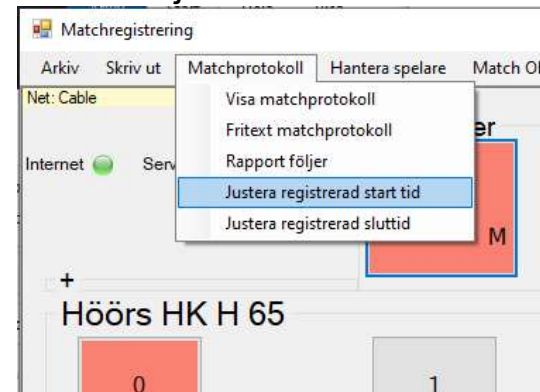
Matchregistrering

Arkiv Skriv ut Matchprotokoll Hantera spelare Match Ol

Net: Cable

Visa matchprotokoll
Fritext matchprotokoll
Rapport följer
Justera registrerad start tid
Justera registrerad sluttid

Internet Serv

er

M

+

Höörs HK H 65

0

1